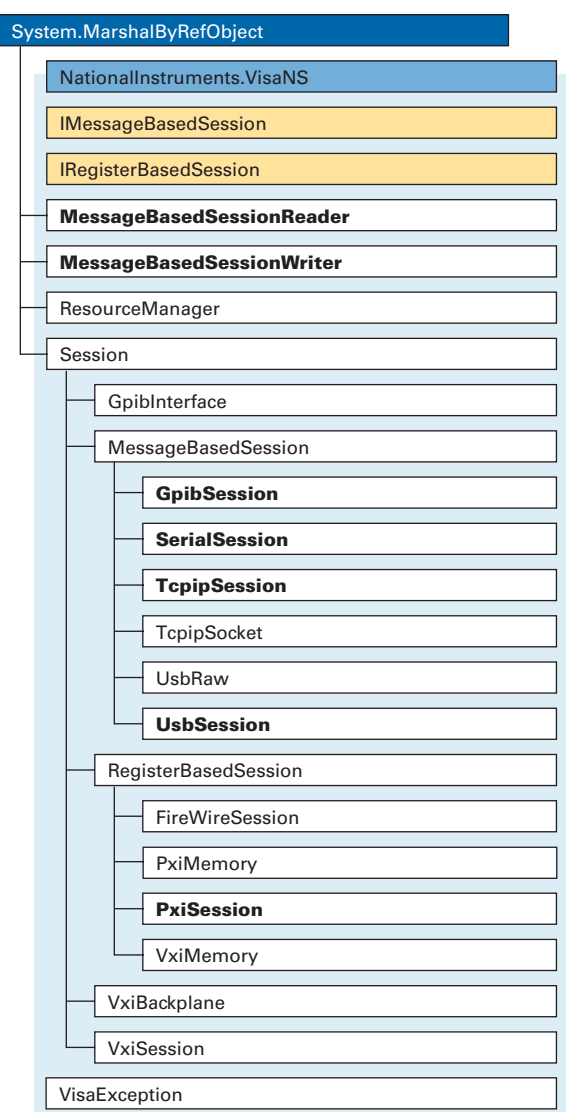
System.MarshalByRefObject

NationalInstruments.VisaNS

IMessageBasedSession

IRegisterBasedSession

MessageBasedSessionReader

MessageBasedSessionWriter

ResourceManager

Session

GpibInterface

MessageBasedSession

GpibSession

SerialSession

TcpipSession

TcpipSocket

UsbRaw

UsbSession

RegisterBasedSession

FireWireSession

PxiMemory

PxiSession

VxiMemory

VxiBackplane

VxiSession

VisaException